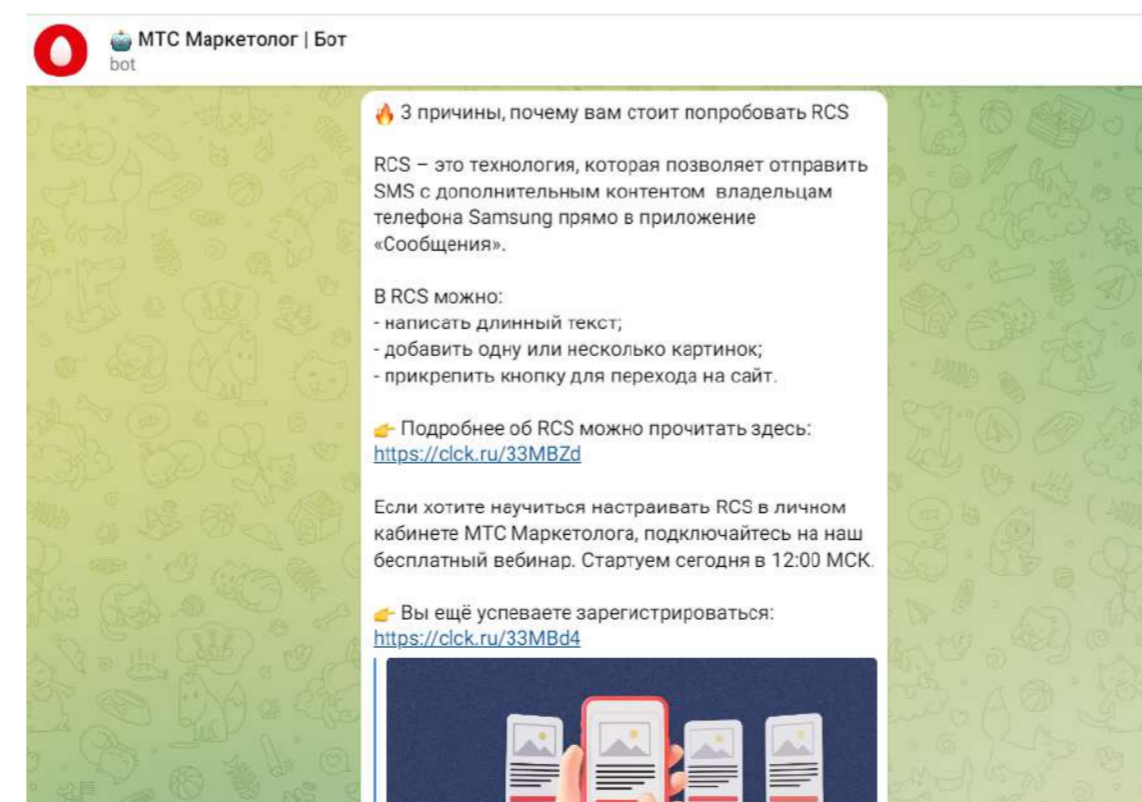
МТС Маркетолог | Бот
bot

🔥 3 причины, почему вам стоит попробовать RCS

RCS – это технология, которая позволяет отправить SMS с дополнительным контентом владельцам телефона Samsung прямо в приложение «Сообщения».

В RCS можно:
- написать длинный текст;
- добавить одну или несколько картинок;
- прикрепить кнопку для перехода на сайт.

👉 Подробнее об RCS можно прочитать здесь: https://clck.ru/33MBZd

Если хотите научиться настраивать RCS в личном кабинете МТС Маркетолога, подключайтесь на наш бесплатный вебинар. Стартуем сегодня в 12:00 МСК.

👉 Вы ещё успеваете зарегистрироваться: https://clck.ru/33MBd4